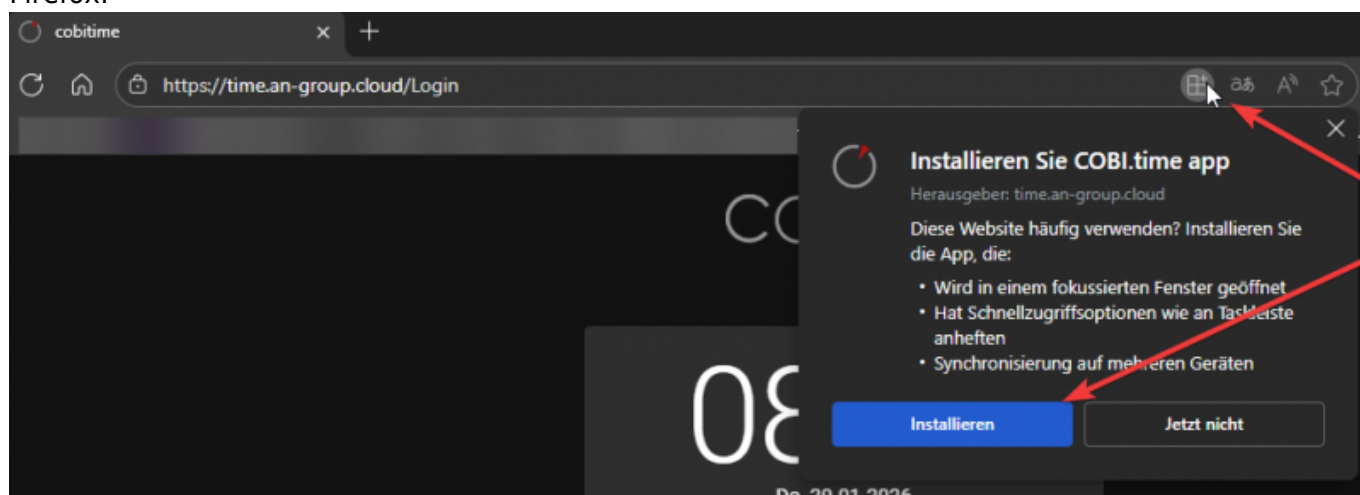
Firefox:

cobitime

https://time.an-group.cloud/Login

CO

08

Installieren Sie COBI.time app

Herausgeber: time.an-group.cloud

Diese Website häufig verwenden? Installieren Sie die App, die:

- Wird in einem fokussierten Fenster geöffnet
- Hat Schnellzugriffsoptionen wie an Taskleiste anheften
- Synchronisierung auf mehreren Geräten

Installieren

Jetzt nicht

Do. 29.01.2026